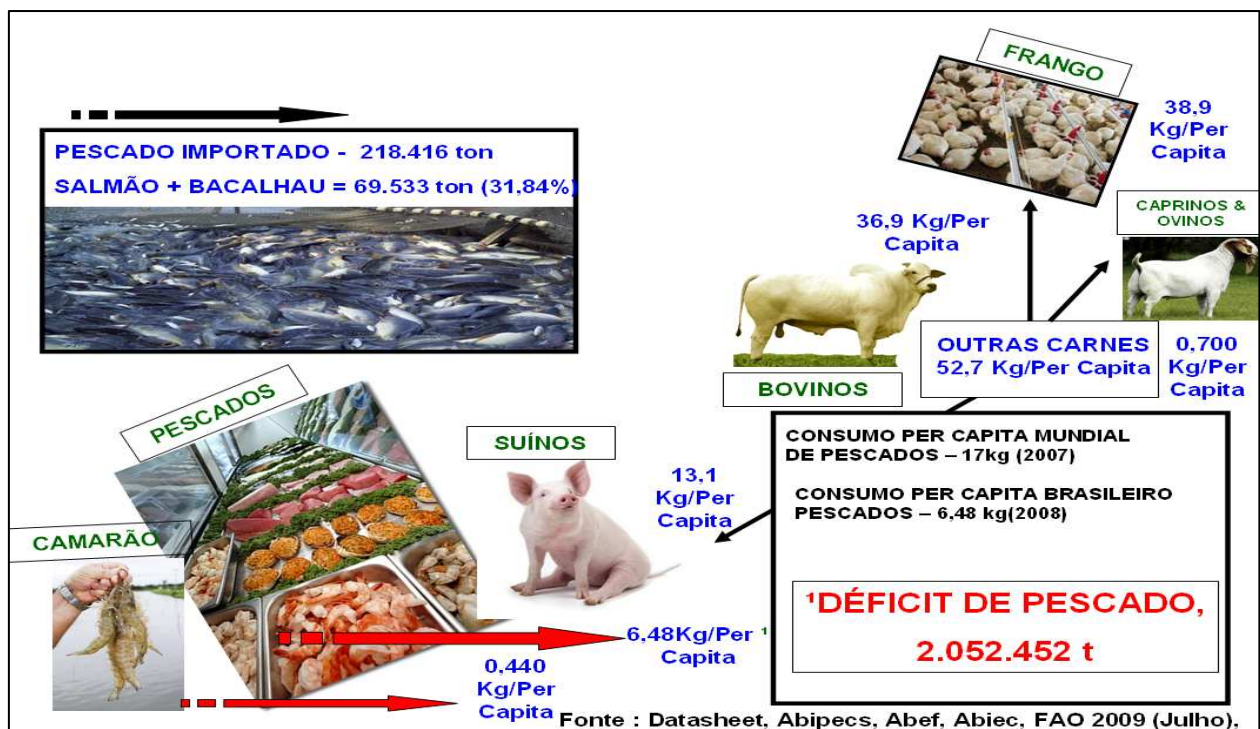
PESCADO IMPORTADO - 218.416 ton

SALMÃO + BACALHAU = 69.533 ton (31,84%)

FRANGO

38,9 Kg/Per Capita

36,9 Kg/Per Capita

CAPRINOS & OVINOS

OUTRAS CARNES 52,7 Kg/Per Capita

0,700 Kg/Per Capita

BOVINOS

PESCADOS

SUÍNOS

CONSUMO PER CAPITA MUNDIAL DE PESCADOS – 17kg (2007)

CONSUMO PER CAPITA BRASILEIRO PESCADOS – 6,48 kg(2008)

13,1 Kg/Per Capita

CAMARÃO

¹DÉFICIT DE PESCADO, 2.052.452 t

6,48Kg/Per ¹ Capita

0,440 Kg/Per Capita

Fonte : Datasheet, Abipecs, Abef, Abiec, FAO 2009 (Julho),